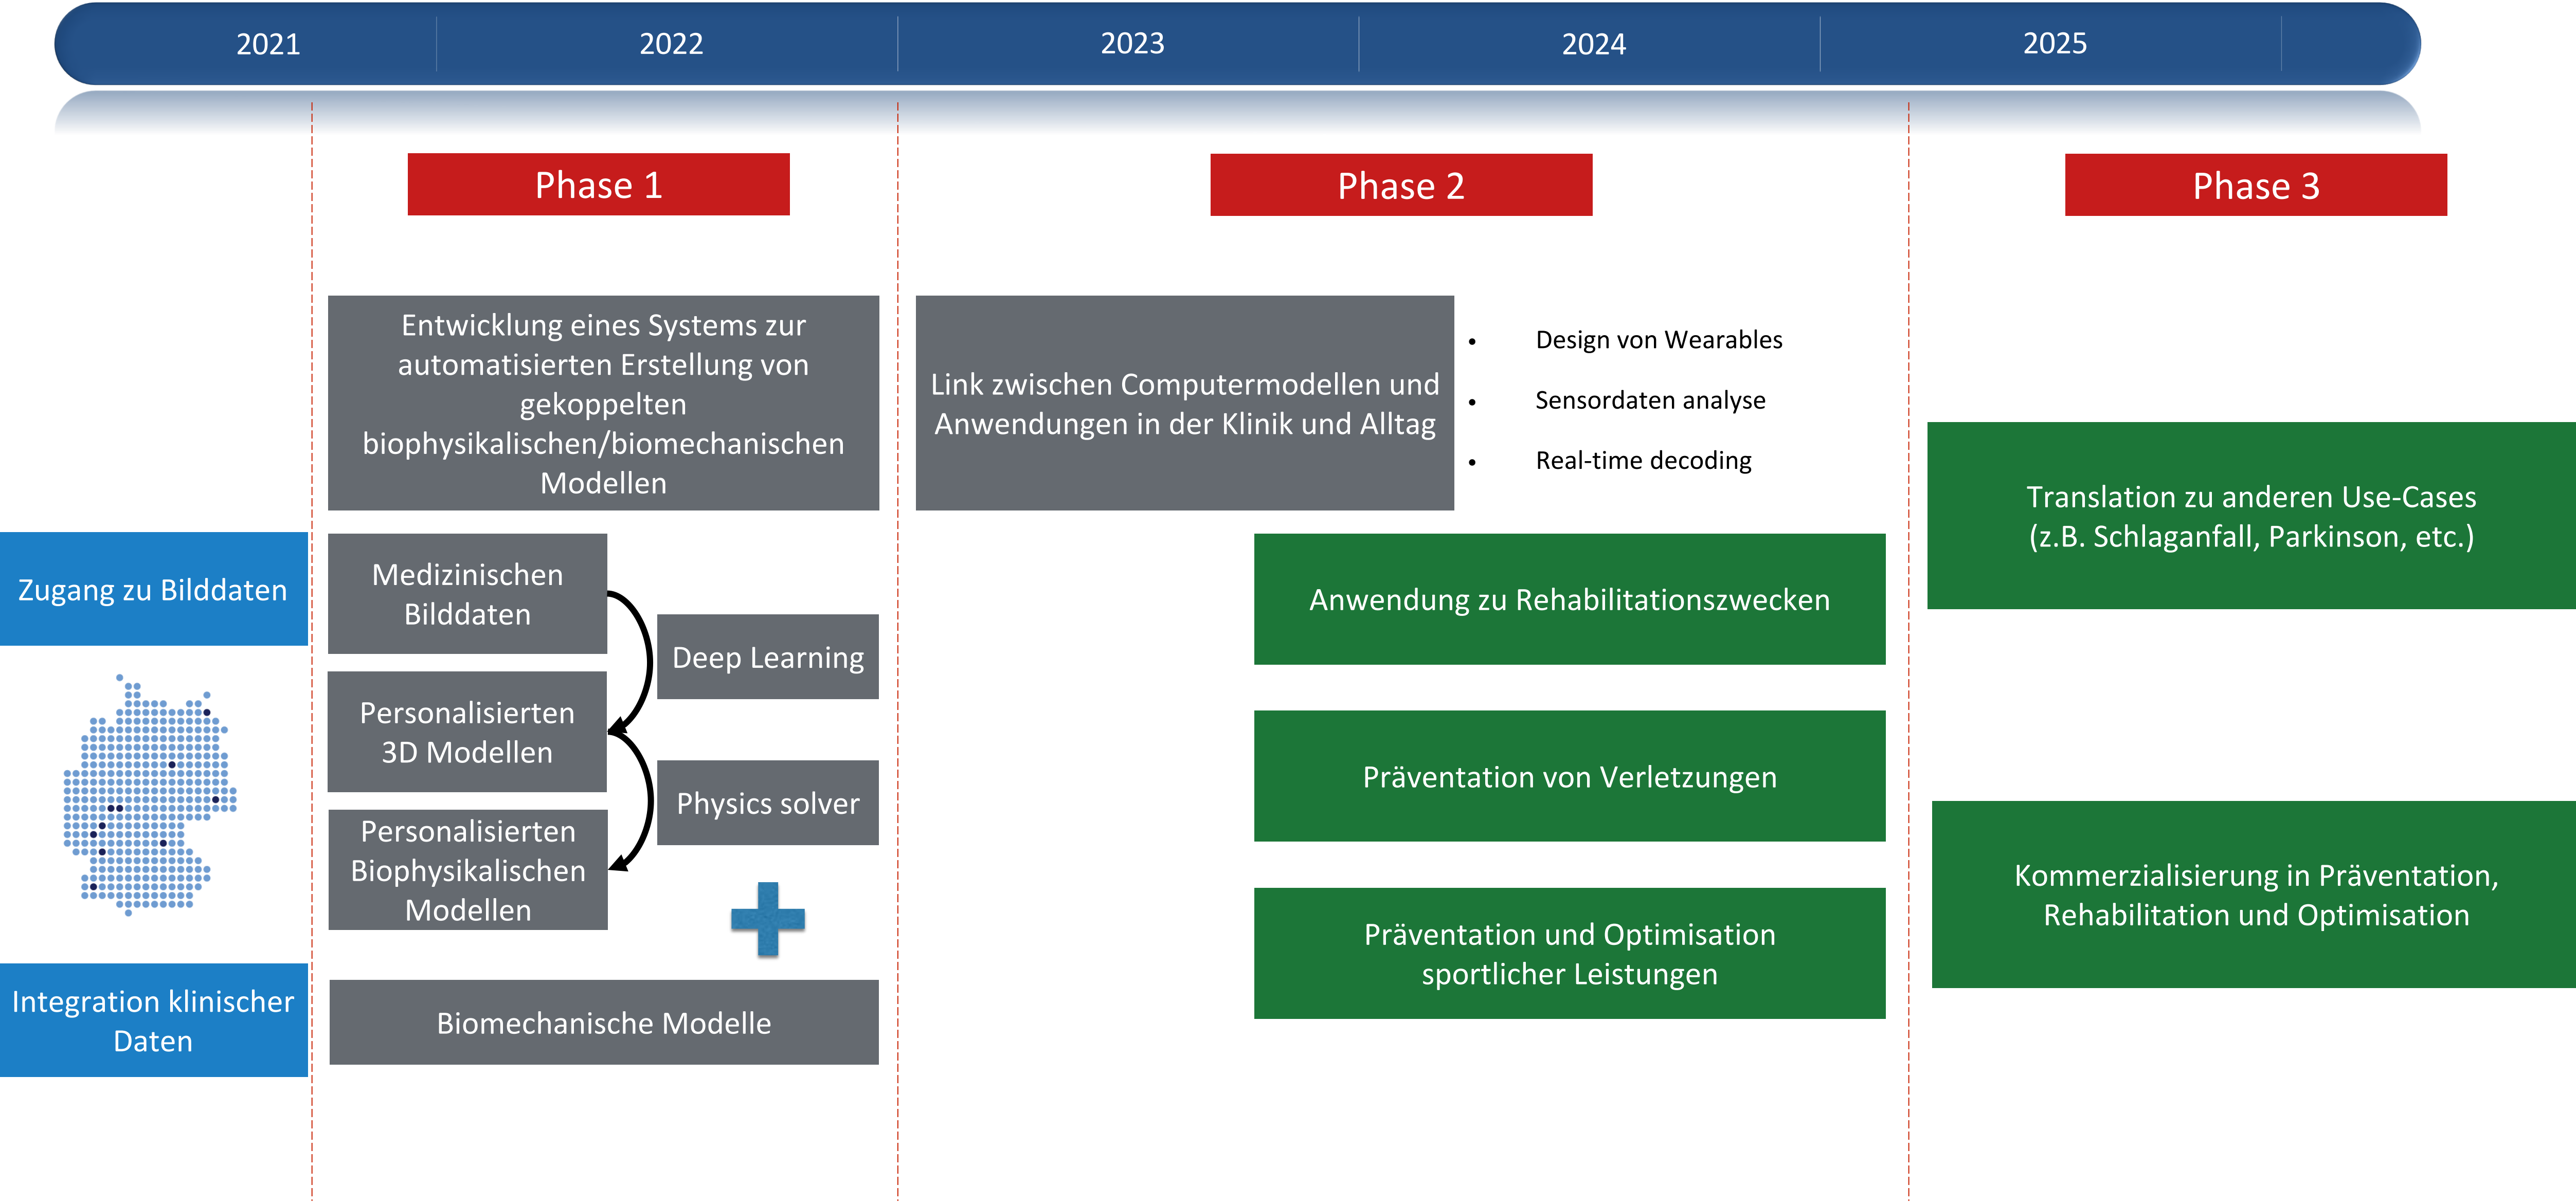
2021 2022 2023 2024 2025

Phase 1

Phase 2

Phase 3

Entwicklung eines Systems zur automatisierten Erstellung von gekoppelten biophysikalischen/biomechanischen Modellen

Link zwischen Computermodellen und Anwendungen in der Klinik und Alltag

- Design von Wearables
- Sensordaten analyse
- Real-time decoding

Translation zu anderen Use-Cases (z.B. Schlaganfall, Parkinson, etc.)

Zugang zu Bilddaten

Medizinischen Bilddaten

Deep Learning

Personalisierten 3D Modellen

Physics solver

Personalisierten Biophysikalischen Modellen

Anwendung zu Rehabilitationszwecken

Präventation von Verletzungen

Präventation und Optimisation sportlicher Leistungen

Kommerzialisierung in Präventation, Rehabilitation und Optimisation

Integration klinischer Daten

Biomechanische Modelle